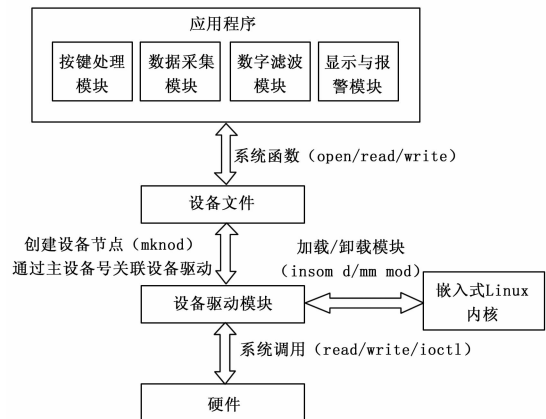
应用程序

按键处理模块

数据采集模块

数字滤波模块

显示与报警模块

系统函数（open/read/write）

设备文件

创建设备节点（mknod）
通过主设备号关联设备驱动

加载/卸载模块
（insom d/mm mod）

设备驱动模块

嵌入式Linux内核

系统调用（read/write/ioctl）

硬件